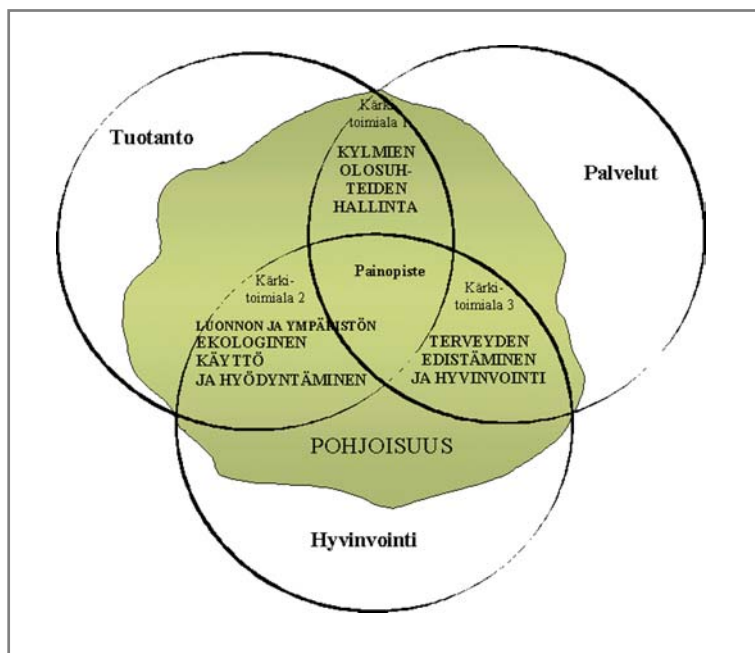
Tuotanto

Kärki-toimiala 1

KYLMIEN OLOSUHTEIDEN HALLINTA

Palvelut

Kärki-toimiala 2

Painopiste

Kärki-toimiala 3

LUONNON JA YMPÄRISTÖN EKOLOGINEN KÄYTTÖ JA HYÖDYNTÄMINEN

TERVEYDEN EDISTÄMINEN JA HYVINVOINTI

POHJOISUUS

Hyvinvointi